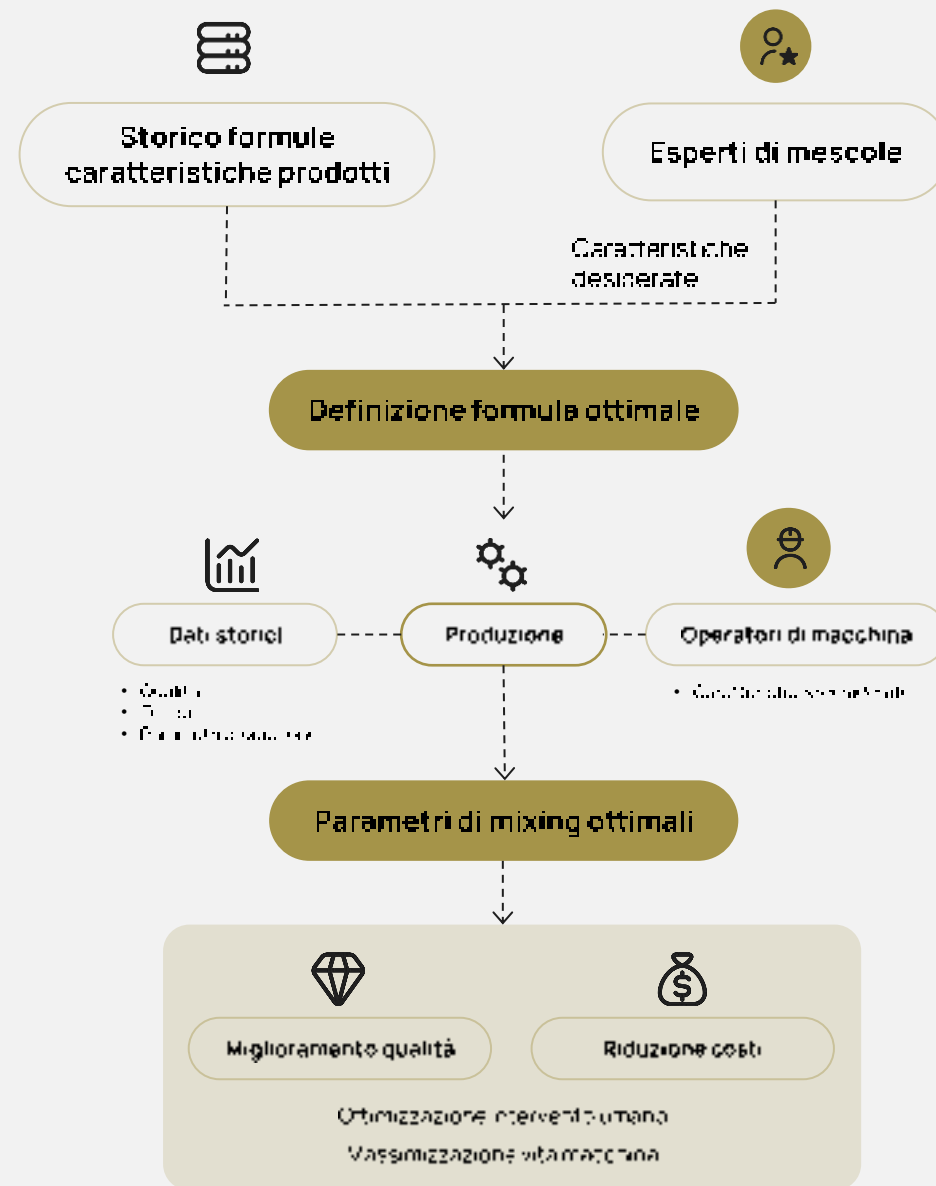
Storico formule caratteristiche prodotti

Esperti di mescole

Caratteristiche desiderate

Definizione formula ottimale

Dati storici

Produzione

Operatori di macchina

• Qualità
• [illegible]
• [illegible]

• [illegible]

Parametri di mixing ottimali

Miglioramento qualità

Riduzione costi

Ottimizzazione intervento umano

Massimizzazione vita macchina